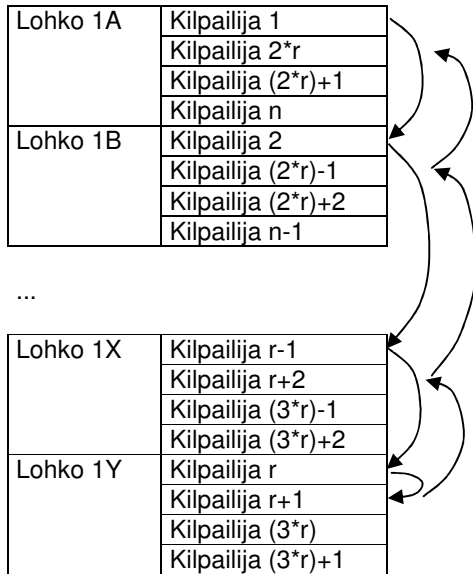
| Lohko 1A | Kilpailija 1 |
|---|---|
| | Kilpailija 2*r |
| | Kilpailija (2*r)+1 |
| | Kilpailija n |
| Lohko 1B | Kilpailija 2 |
| | Kilpailija (2*r)-1 |
| | Kilpailija (2*r)+2 |
| | Kilpailija n-1 |

...

| Lohko 1X | Kilpailija r-1 |
|---|---|
| | Kilpailija r+2 |
| | Kilpailija (3*r)-1 |
| | Kilpailija (3*r)+2 |
| Lohko 1Y | Kilpailija r |
| | Kilpailija r+1 |
| | Kilpailija (3*r) |
| | Kilpailija (3*r)+1 |